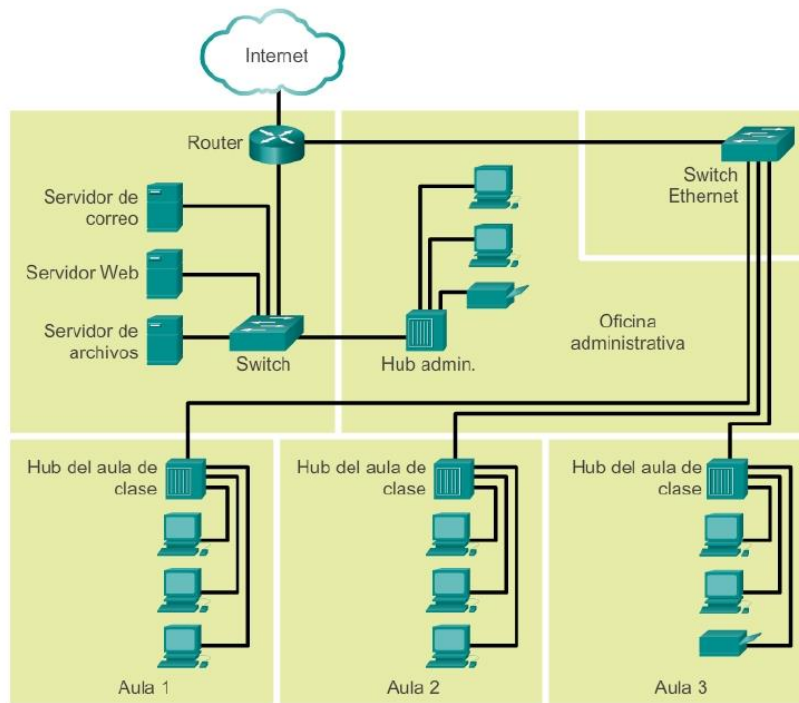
Internet

Router

Switch Ethernet

Servidor de correo

Servidor Web

Servidor de archivos

Switch

Hub admin.

Oficina administrativa

Hub del aula de clase

Hub del aula de clase

Hub del aula de clase

Aula 1

Aula 2

Aula 3